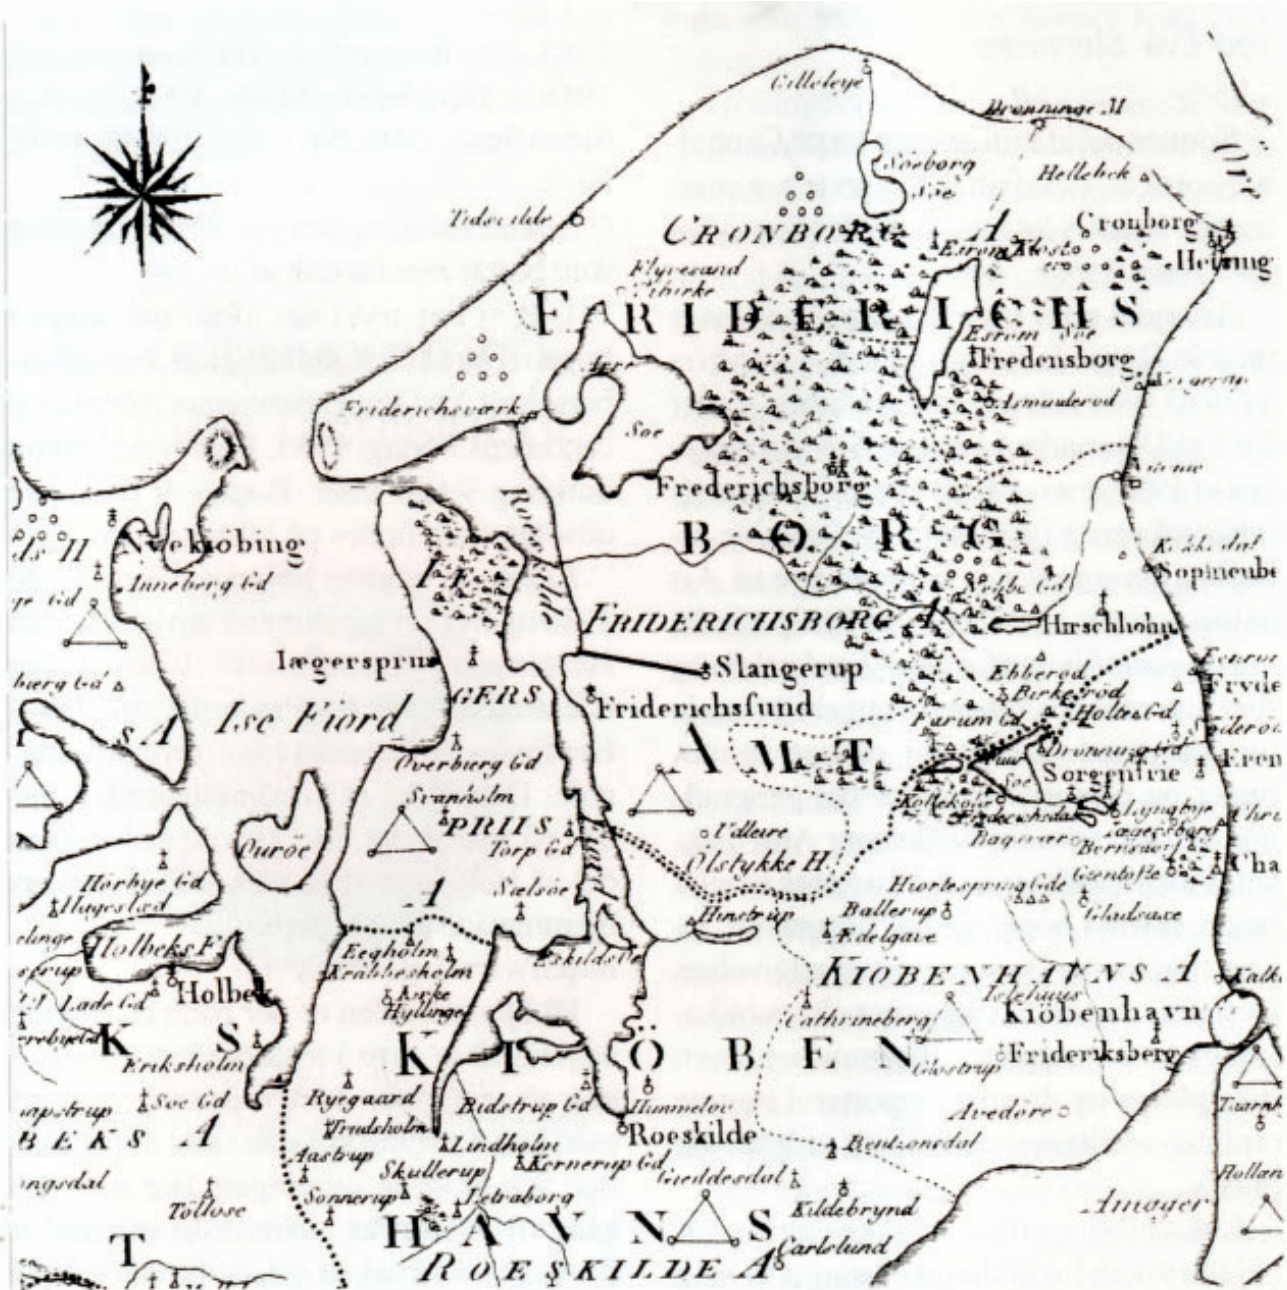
Gilleleye
Brønninge M
Søeborg Søe
Hellebek
Tidsvilde
CRONBORG A
Esrom Klost
Cronborg
Helsing
Flyvesand
Kirke
FRIDERICHS
Esrom Søe
Fredensborg
Arre
Søe
Asminderød
Friderichsværk
Frederichsborg
BORG
Kokkedal
Sophieneb
Nykiøbing
Inneberg Gd
Roeskilde
FRIDERICHSBORG A
Hirschholm
Iægerspris
Slangerup
Ebbered
Birkerød
Holte Gd
Frydenl
ISE Fiord
GERS
Friderichsfund
Farum Gd
Dronninggd
AMT
Sorgenfrie
Overburg Gd
Kollekolle
Lyngbye
Bagsværd
Svanholm
PRIIS
Torp Gd
Værløse
Ølstykke H.
Bernsdorf
Gientofte
Duroe
Hørhye Gd
Hagested
Selsøe
A
Hvidøre Gde
Ballerup
Edelgave
Gladsaxe
Holbeks F
Egholm
Kraabbesholm
Eskildsøe
Herstrup
KIØBENHAVNS A
Holbek
Lade Gd
Arke
Hylling
Cathrineberg
Kiøbenhavn
K
S
KIØBEN
Glostrup
Friderichsberg
Eriksholm
Søe Gd
Rygaard
Bidstrup Gd
Hummelov
Avedøre
BEKS A
Trudsholm
Lindholm
Roeskilde
Rentzonedal
Aastrup
Skullerup
Kornerup Gd
Gieddesdal
Sonnerup
Tølløse
Letraborg
Kildebrynd
Amager
T
HAVNS
ROESKILDE A
Carlelund